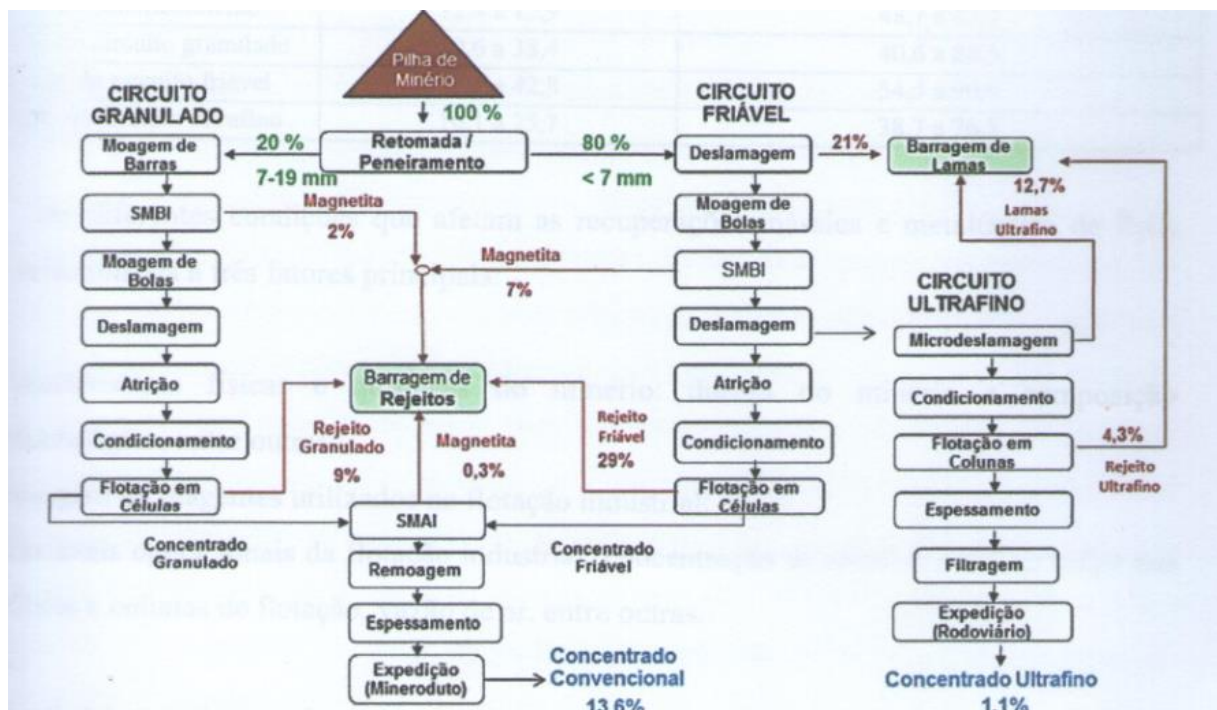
Pilha de Minério

100 %

CIRCUITO GRANULADO

CIRCUITO FRIÁVEL

20 %

Retomada / Peneiramento

80 %

7-19 mm

< 7 mm

Moagem de Barras

SMBI

Moagem de Bolas

Deslamagem

Atrição

Condicionamento

Flotação em Células

Magnetita 2%

Magnetita 7%

Barragem de Rejeitos

Rejeito Granulado 9%

Magnetita 0,3%

Rejeito Friável 29%

Deslamagem

21%

Barragem de Lamas

12,7%

Lamas Ultrafino

Moagem de Bolas

SMBI

Deslamagem

Atrição

Condicionamento

Flotação em Células

CIRCUITO ULTRAFINO

Microdeslamagem

Condicionamento

Flotação em Colunas

4,3%

Rejeito Ultrafino

Espessamento

Filtragem

Expedição (Rodoviário)

Concentrado Ultrafino 1,1%

SMAI

Concentrado Granulado

Concentrado Friável

Remoagem

Espessamento

Expedição (Mineroduto)

Concentrado Convencional 13,6%